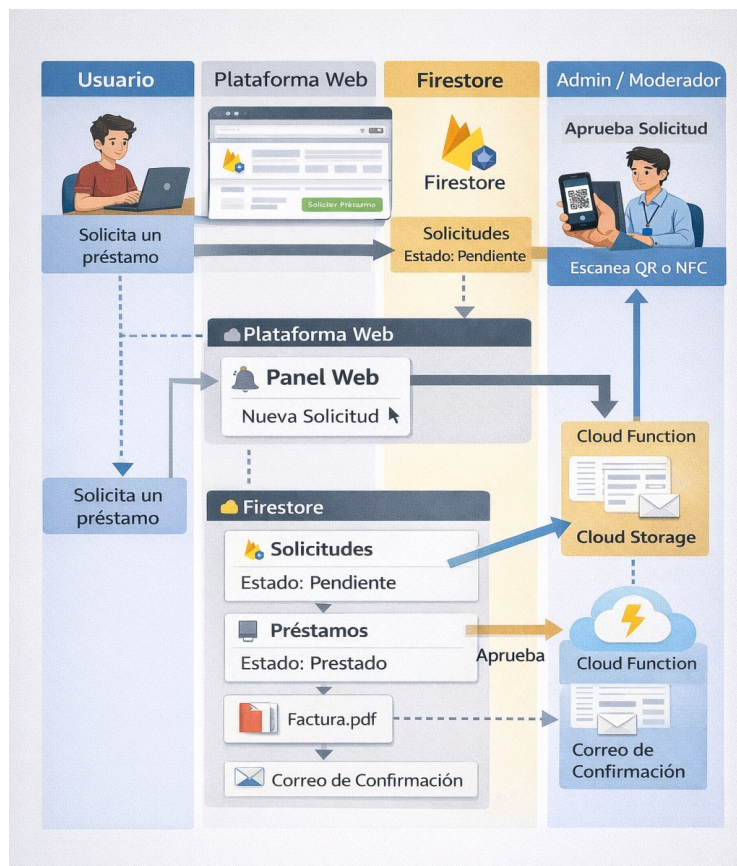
Usuario

Plataforma Web

Firestore

Admin / Moderador

Solicter Présamo

Firestore

Aprueba Solicitud

Solicita un préstamo

Solicitudes
Estado: Pendiente

Escanea QR o NFC

Plataforma Web

Panel Web
Nueva Solicitud

Cloud Function

Solicita un préstamo

Firestore

Cloud Storage

Solicitudes
Estado: Pendiente

Préstamos
Estado: Prestado

Aprueba

Cloud Function

Factura.pdf

Correo de Confirmación

Correo de Confirmación